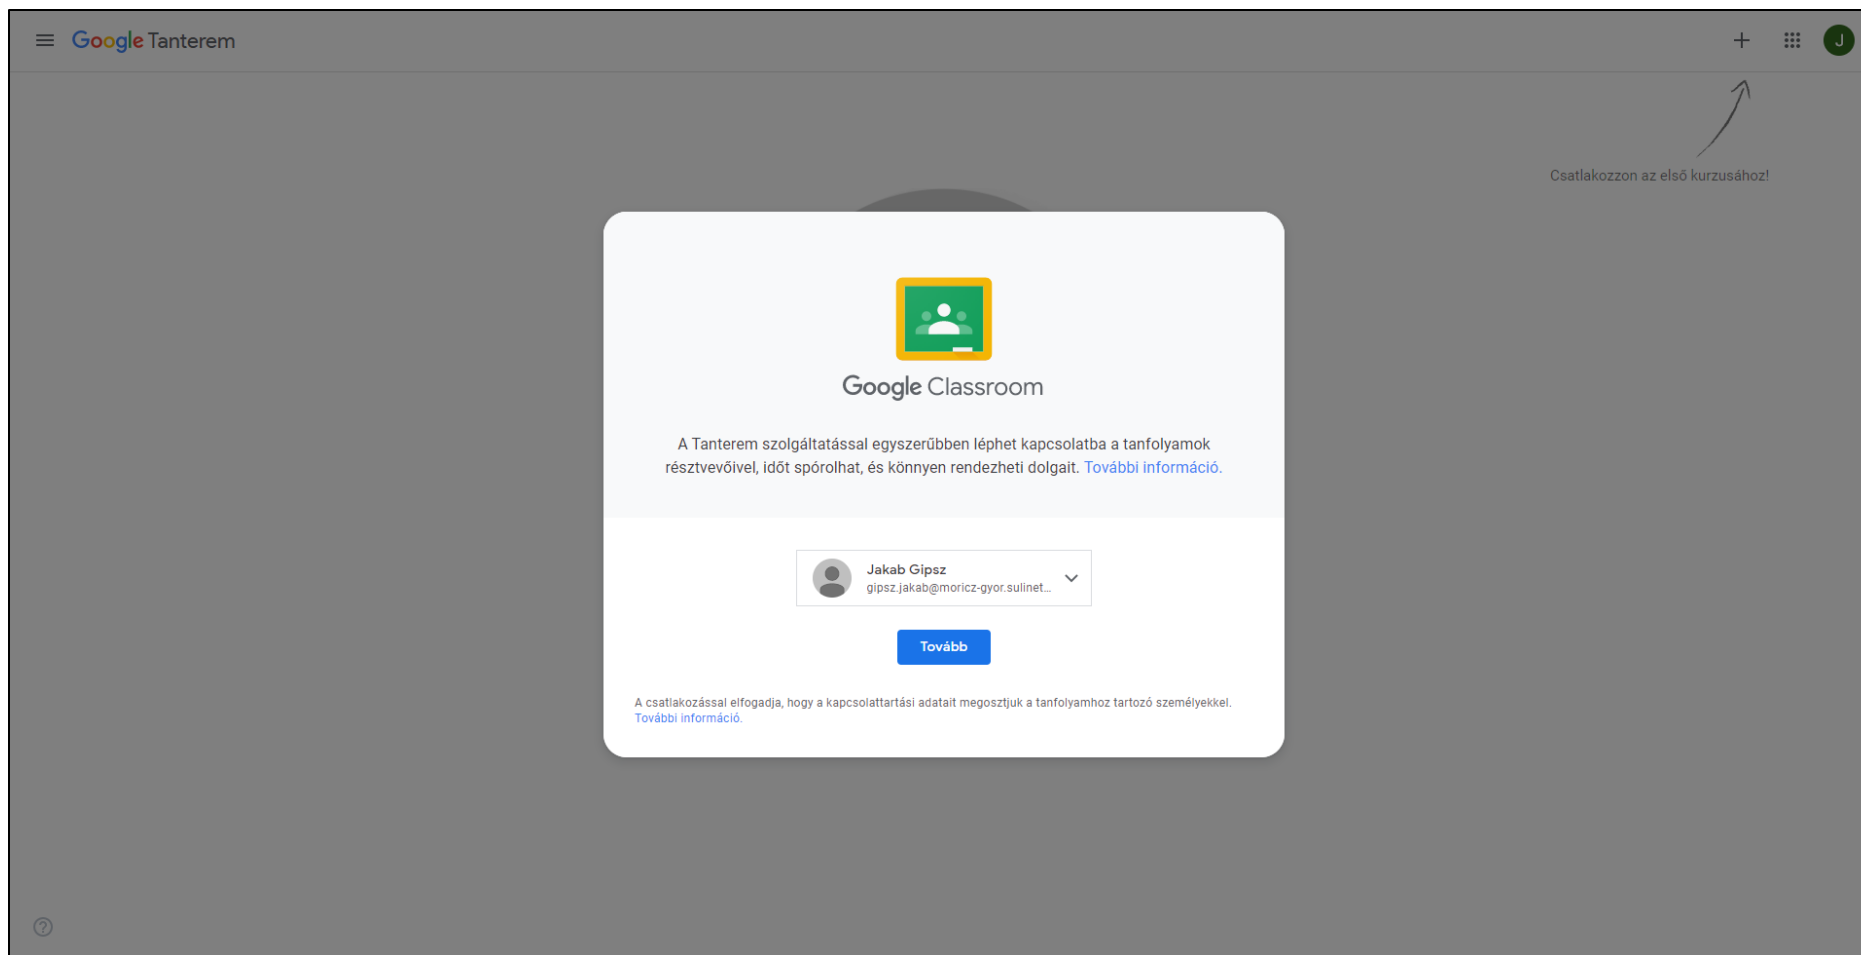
Google Tanterem

+ J

Csatlakozzon az első kurzusához!

Google Classroom

A Tanterem szolgáltatással egyszerűbben léphet kapcsolatba a tanfolyamok résztvevőivel, időt spórolhat, és könnyen rendezheti dolgait. További információ.

Jakab Gipsz
gipsz.jakab@moricz-gyor.sulinet...

Tovább

A csatlakozással elfogadja, hogy a kapcsolattartási adatait megosztjuk a tanfolyamhoz tartozó személyekkel. További információ.

?